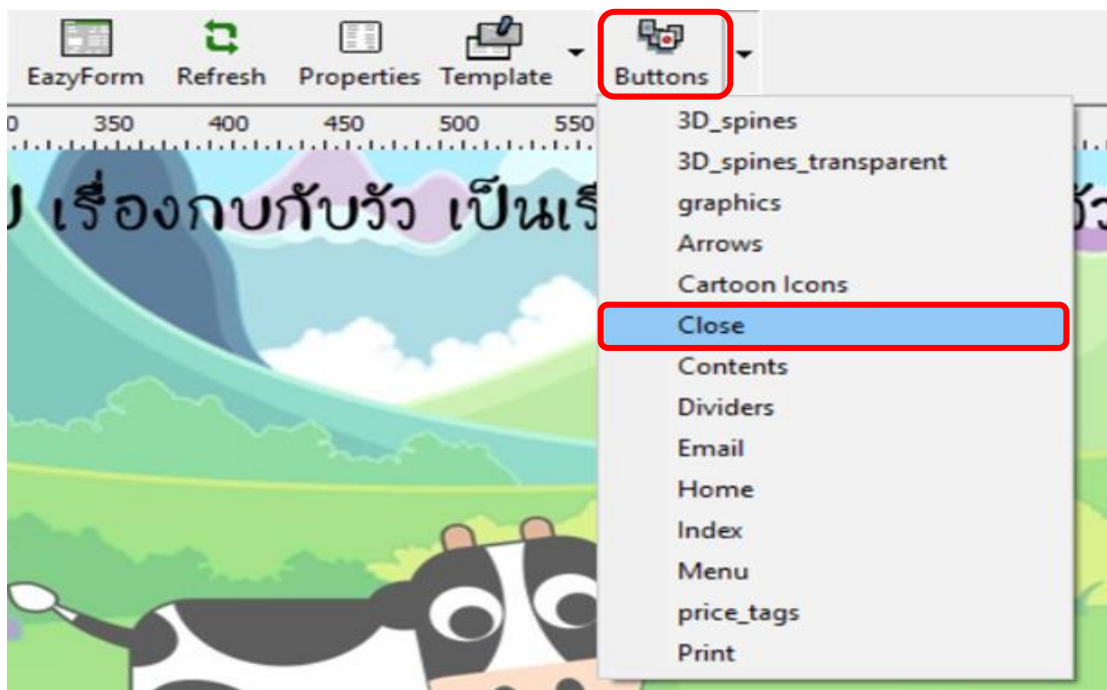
EazyForm Refresh Properties Template Buttons

0 350 400 450 500 550

บ เรื่องกบกับวัว เป็นเรื่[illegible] วั

3D_spines
3D_spines_transparent
graphics
Arrows
Cartoon Icons
Close
Contents
Dividers
Email
Home
Index
Menu
price_tags
Print